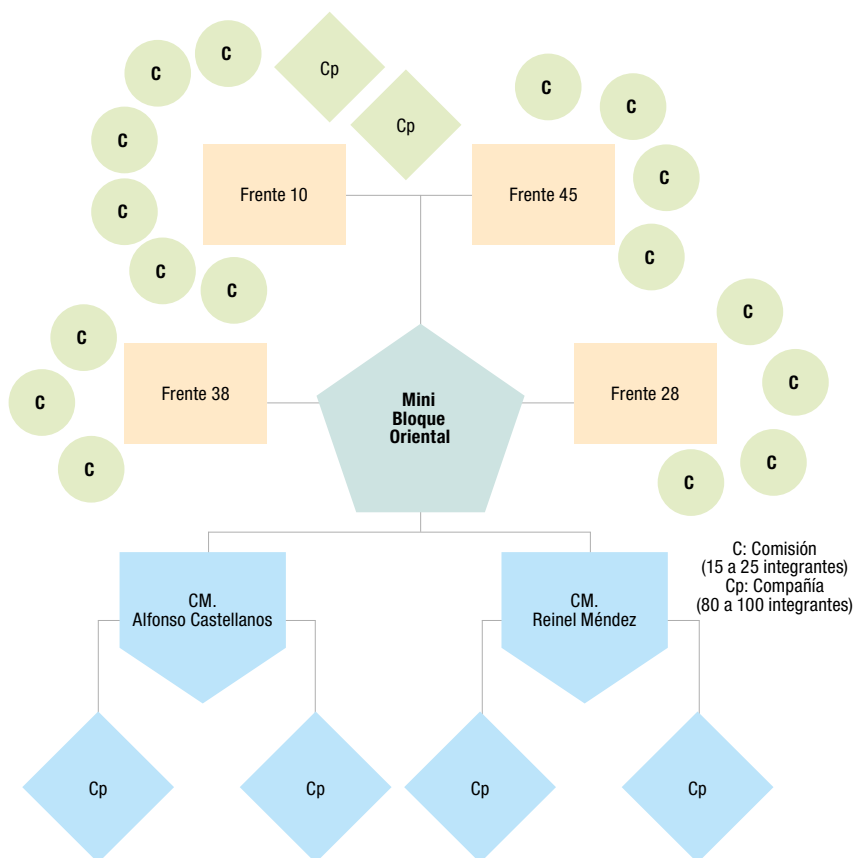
C
C
Cp
Cp
C
C
C
C
C
C
Frente 10
Frente 45
C
C
C
C
C
C
C
C
C
Frente 38
Mini Bloque Oriental
Frente 28
C
C
C
C

CM. Alfonso Castellanos
CM. Reinel Méndez

C: Comisión (15 a 25 integrantes)
Cp: Compañía (80 a 100 integrantes)

Cp
Cp
Cp
Cp